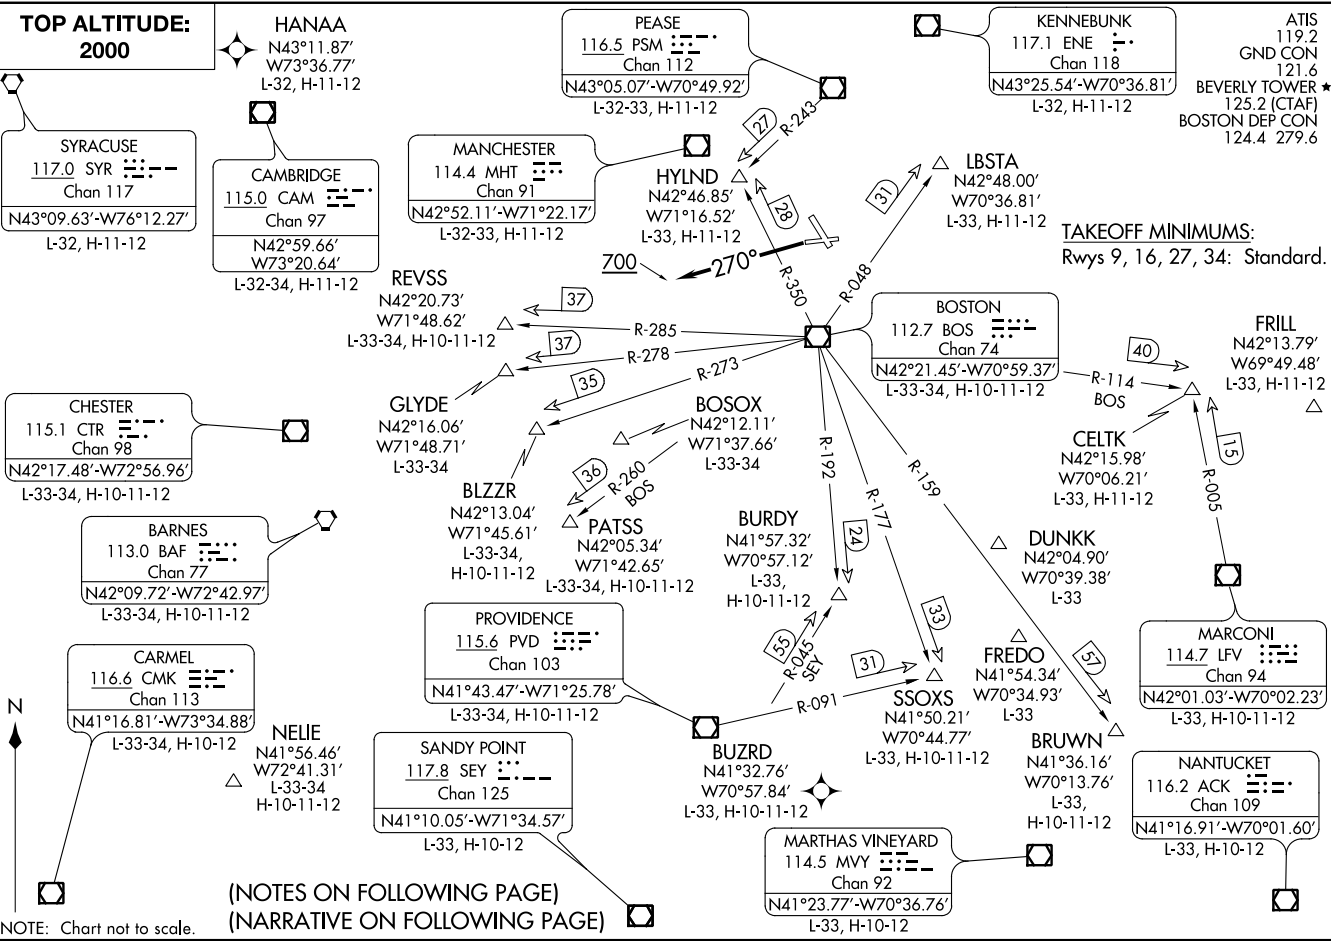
TOP ALTITUDE: 2000

HANAA
N43°11.87′
W73°36.77′
L-32, H-11-12

SYRACUSE
117.0 SYR
Chan 117
N43°09.63′-W76°12.27′
L-32, H-11-12

CAMBRIDGE
115.0 CAM
Chan 97
N42°59.66′
W73°20.64′
L-32-34, H-11-12

PEASE
116.5 PSM
Chan 112
N43°05.07′-W70°49.92′
L-32-33, H-11-12

MANCHESTER
114.4 MHT
Chan 91
N42°52.11′-W71°22.17′
L-32-33, H-11-12

KENNEBUNK
117.1 ENE
Chan 118
N43°25.54′-W70°36.81′
L-32, H-11-12

ATIS
119.2
GND CON
121.6
BEVERLY TOWER ★
125.2 (CTAF)
BOSTON DEP CON
124.4 279.6

HYLND
N42°46.85′
W71°16.52′
L-33, H-11-12

27
R-243
28

LBSTA
N42°48.00′
W70°36.81′
L-33, H-11-12

31
R-048

TAKEOFF MINIMUMS:
Rwys 9, 16, 27, 34: Standard.

700
270°
R-350

REVSS
N42°20.73′
W71°48.62′
L-33-34, H-10-11-12

37
R-285
37
R-278
R-273
35

BOSTON
112.7 BOS
Chan 74
N42°21.45′-W70°59.37′
L-33-34, H-10-11-12

FRILL
N42°13.79′
W69°49.48′
L-33, H-11-12

40
R-114
BOS

CHESTER
115.1 CTR
Chan 98
N42°17.48′-W72°56.96′
L-33-34, H-10-11-12

GLYDE
N42°16.06′
W71°48.71′
L-33-34

BOSOX
N42°12.11′
W71°37.66′
L-33-34

CELTK
N42°15.98′
W70°06.21′
L-33, H-11-12

15
R-005

BLZZR
N42°13.04′
W71°45.61′
L-33-34,
H-10-11-12

36
R-260
BOS

PATSS
N42°05.34′
W71°42.65′
L-33-34, H-10-11-12

R-192
R-177
R-159

BURDY
N41°57.32′
W70°57.12′
L-33,
H-10-11-12

24

DUNKK
N42°04.90′
W70°39.38′
L-33

BARNES
113.0 BAF
Chan 77
N42°09.72′-W72°42.97′
L-33-34, H-10-11-12

PROVIDENCE
115.6 PVD
Chan 103
N41°43.47′-W71°25.78′
L-33-34, H-10-11-12

55
R-045
SEY
31
33

FREDO
N41°54.34′
W70°34.93′
L-33

57

MARCONI
114.7 LFV
Chan 94
N42°01.03′-W70°02.23′
L-33, H-10-11-12

CARMEL
116.6 CMK
Chan 113
N41°16.81′-W73°34.88′
L-33-34, H-10-12

N

NELIE
N41°56.46′
W72°41.31′
L-33-34
H-10-11-12

R-091

SSOXS
N41°50.21′
W70°44.77′
L-33, H-10-11-12

BUZRD
N41°32.76′
W70°57.84′
L-33, H-10-11-12

BRUWN
N41°36.16′
W70°13.76′
L-33,
H-10-11-12

SANDY POINT
117.8 SEY
Chan 125
N41°10.05′-W71°34.57′
L-33, H-10-12

NANTUCKET
116.2 ACK
Chan 109
N41°16.91′-W70°01.60′
L-33, H-10-12

MARTHAS VINEYARD
114.5 MVY
Chan 92
N41°23.77′-W70°36.76′
L-33, H-10-12

(NOTES ON FOLLOWING PAGE)
(NARRATIVE ON FOLLOWING PAGE)

NOTE: Chart not to scale.